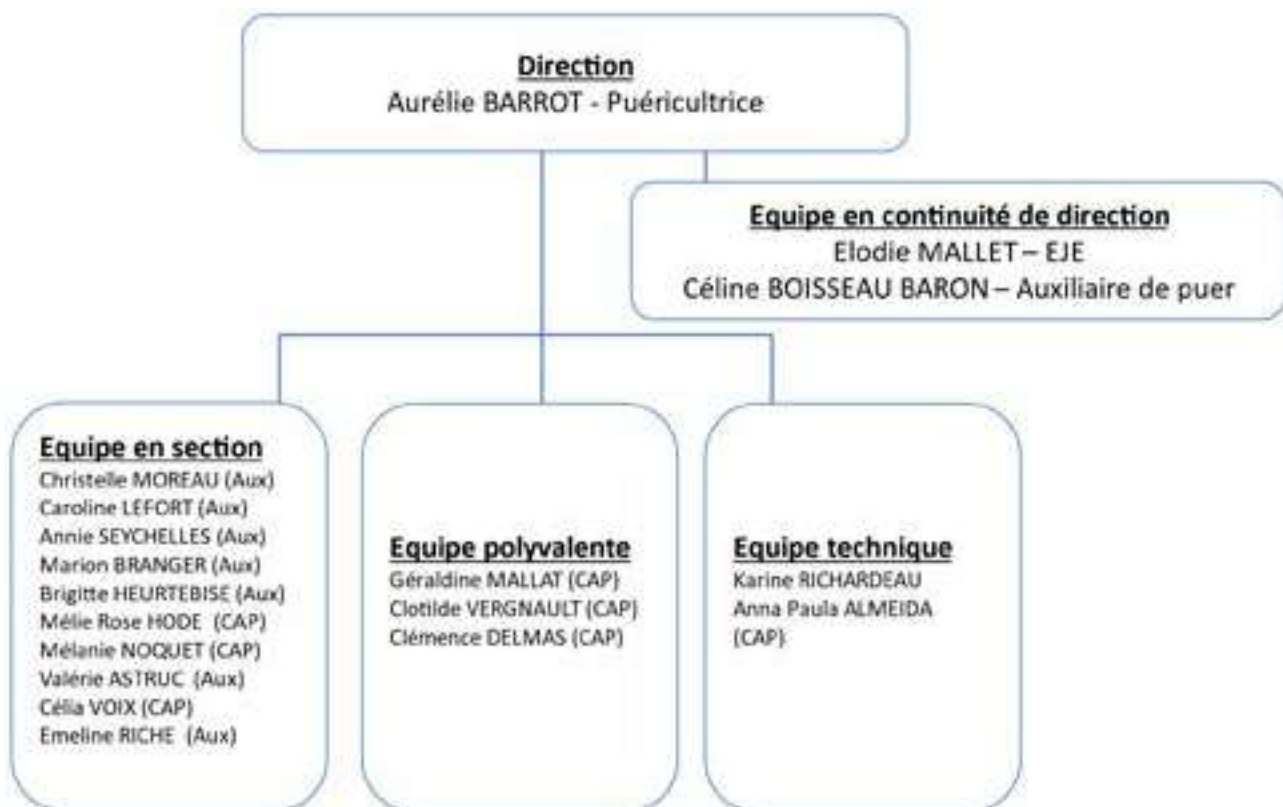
Direction
Aurélie BARROT - Puéricultrice

Equipe en continuité de direction
Elodie MALLET – EJE
Céline BOISSEAU BARON – Auxiliaire de puer

Equipe en section
Christelle MOREAU (Aux)
Caroline LEFORT (Aux)
Annie SEYCHELLES (Aux)
Marion BRANGER (Aux)
Brigitte HEURTEBISE (Aux)
Mélie Rose HODE (CAP)
Mélanie NOQUET (CAP)
Valérie ASTRUC (Aux)
Célia VOIX (CAP)
Emeline RICHE (Aux)

Equipe polyvalente
Géraldine MALLAT (CAP)
Clotilde VERGNAULT (CAP)
Clémence DELMAS (CAP)

Equipe technique
Karine RICHARDEAU
Anna Paula ALMEIDA (CAP)